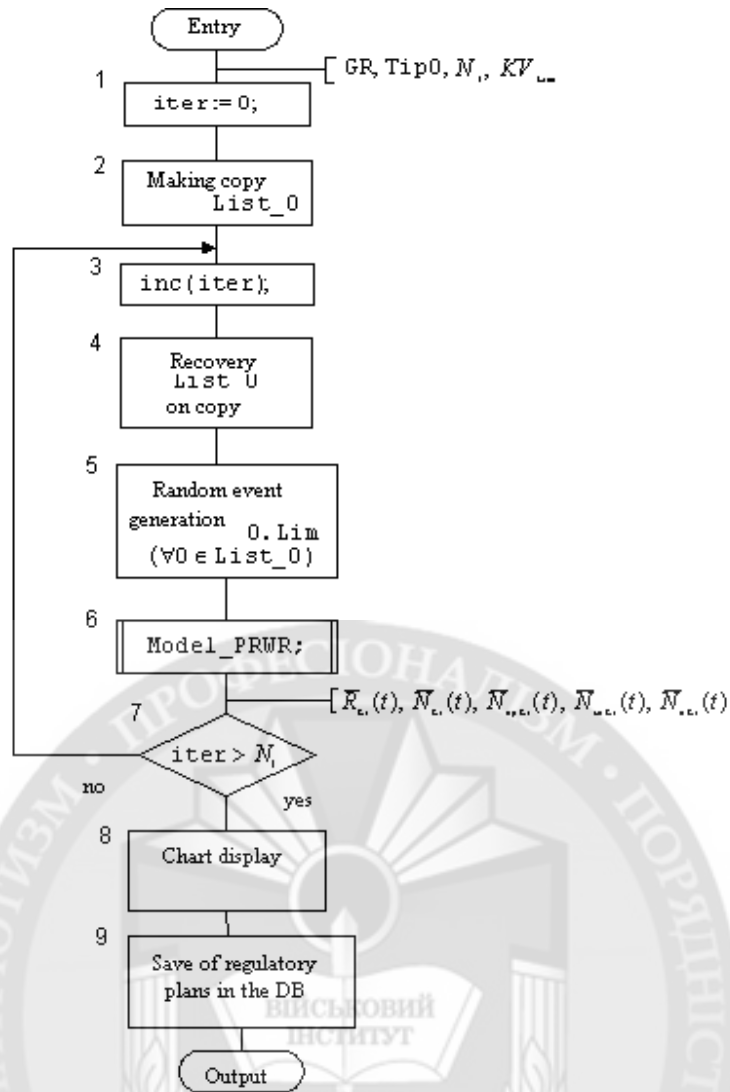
Entry

GR, Tip0, $N_{I}$, $KV_{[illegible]}$

1

iter:= 0;

2

Making copy List_0

3

inc(iter);

4

Recovery List_0 on copy

5

Random event generation 0.Lim ($\forall$0 $\in$ List_0)

6

Model_PRWR;

$\overline{K}_{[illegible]}(t)$, $\overline{N}_{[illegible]}(t)$, $\overline{N}_{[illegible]}(t)$, $\overline{N}_{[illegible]}(t)$, $\overline{N}_{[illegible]}(t)$

7

iter > $N_{I}$

no

yes

8

Chart display

9

Save of regulatory plans in the DB

Output

ПРОФЕСІОНАЛІЗМ • ПОРЯДНІСТЬ • ПАТРІОТИЗМ •

ВІЙСЬКОВИЙ ІНСТИТУТ